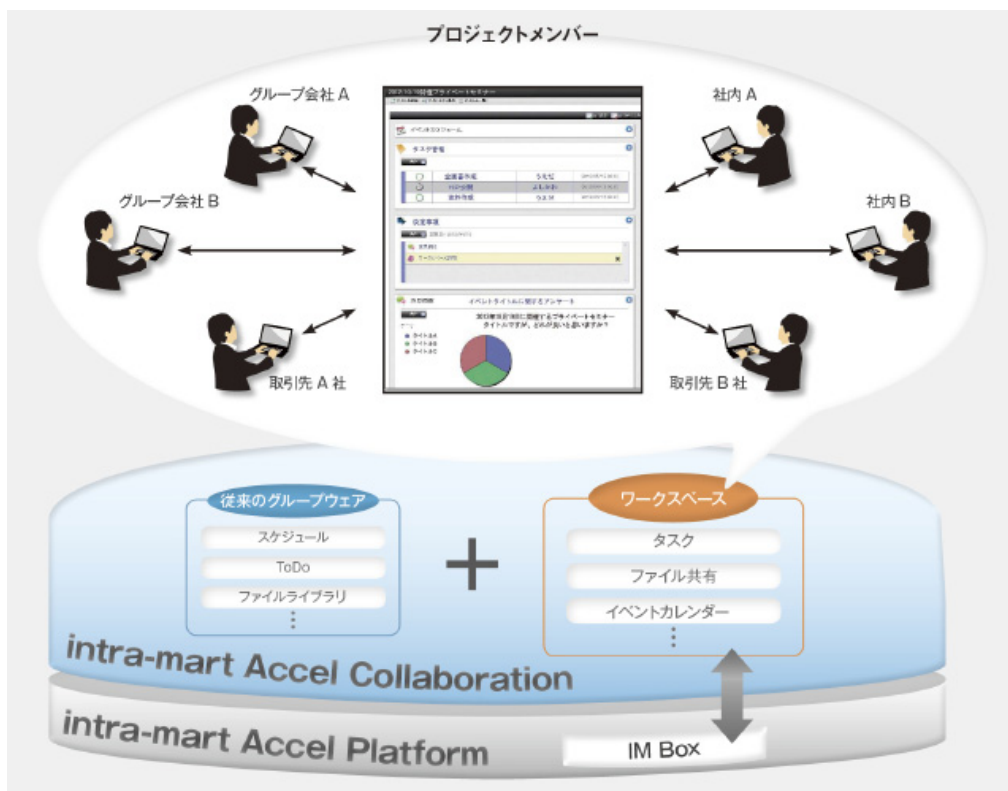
プロジェクトメンバー

グループ会社 A

グループ会社 B

取引先 A 社

社内 A

社内 B

取引先 B 社

イベントライトルに関するアンケート

従来のグループウェア

スケジュール

ToDo

ファイルライブラリ

⋮

+

ワークスペース

タスク

ファイル共有

イベントカレンダー

⋮

intra-mart Accel Collaboration

intra-mart Accel Platform

IM Box